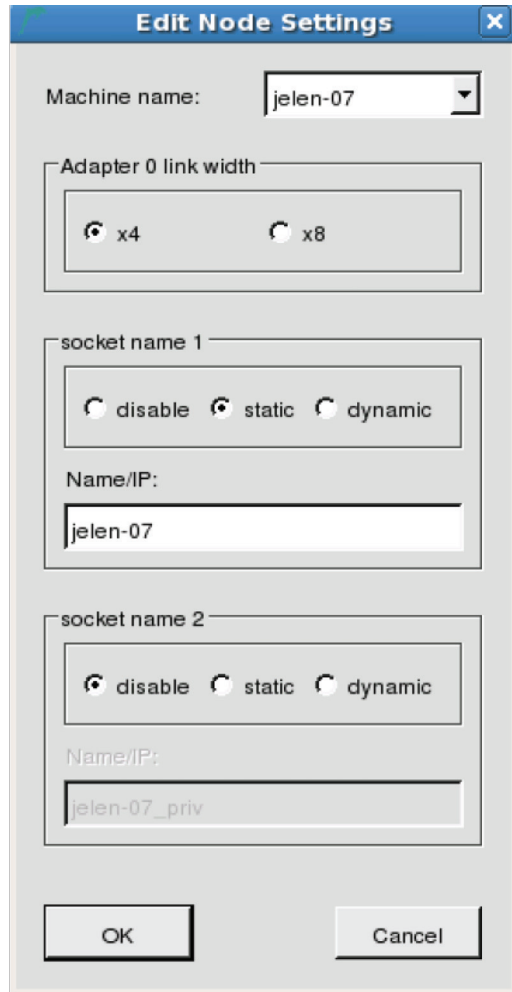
Edit Node Settings

Machine name: jelen-07

Adapter 0 link width

x4 x8

socket name 1

disable static dynamic

Name/IP:

jelen-07

socket name 2

disable static dynamic

Name/IP:

jelen-07_priv

OK Cancel